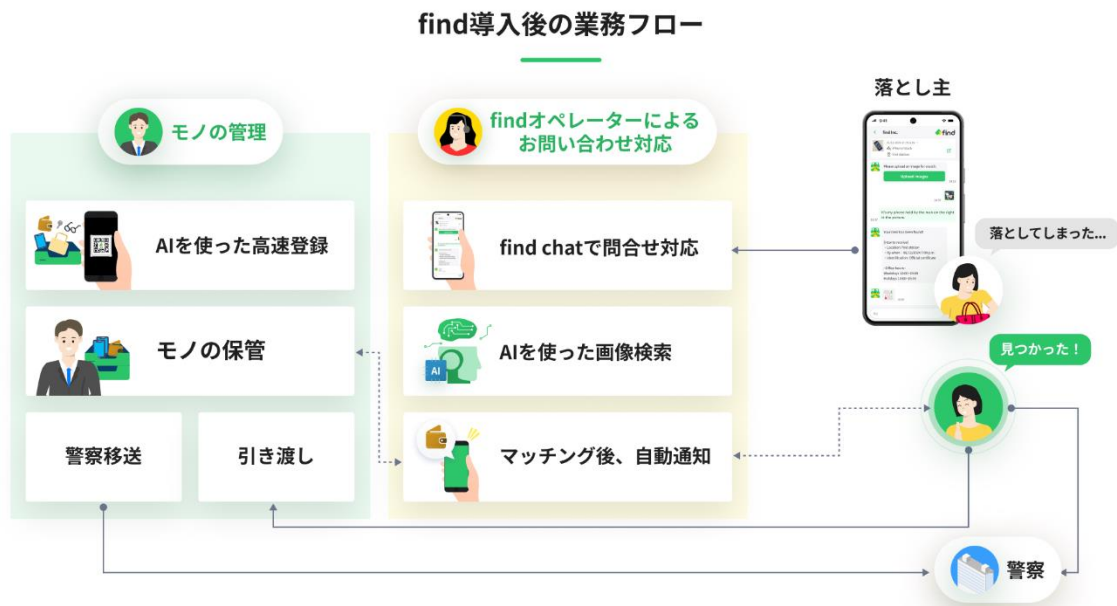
find導入後の業務フロー

落とし主

モノの管理

findオペレーターによるお問い合わせ対応

AIを使った高速登録

find chatで問合せ対応

落としてしまった…

モノの保管

AIを使った画像検索

AI

見つかった！

警察移送

引き渡し

マッチング後、自動通知

警察